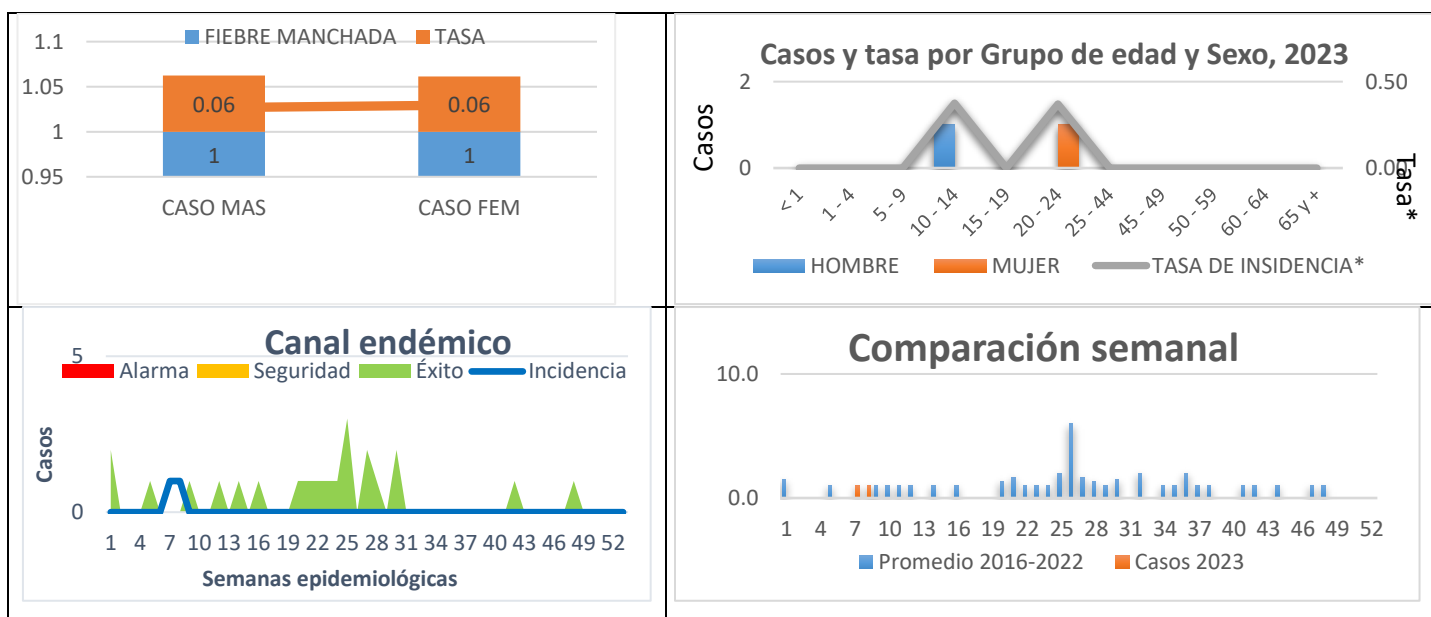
FIEBRE MANCHADA TASA

1.1
1.05
1
0.95

0.06 0.06
1 1

CASO MAS CASO FEM

Casos y tasa por Grupo de edad y Sexo, 2023

2
0
Casos
0.50
0.0
Tasa*

< 1 1 - 4 5 - 9 10 - 14 15 - 19 20 - 24 25 - 44 45 - 49 50 - 59 60 - 64 65 y +

HOMBRE MUJER TASA DE INSIDENCIA*

Canal endémico

5
0
Casos
Alarma Seguridad Éxito Incidencia

1 4 7 10 13 16 19 22 25 28 31 34 37 40 43 46 49 52
Semanas epidemiológicas

Comparación semanal

10.0
0.0

1 4 7 10 13 16 19 22 25 28 31 34 37 40 43 46 49 52

Promedio 2016-2022 Casos 2023